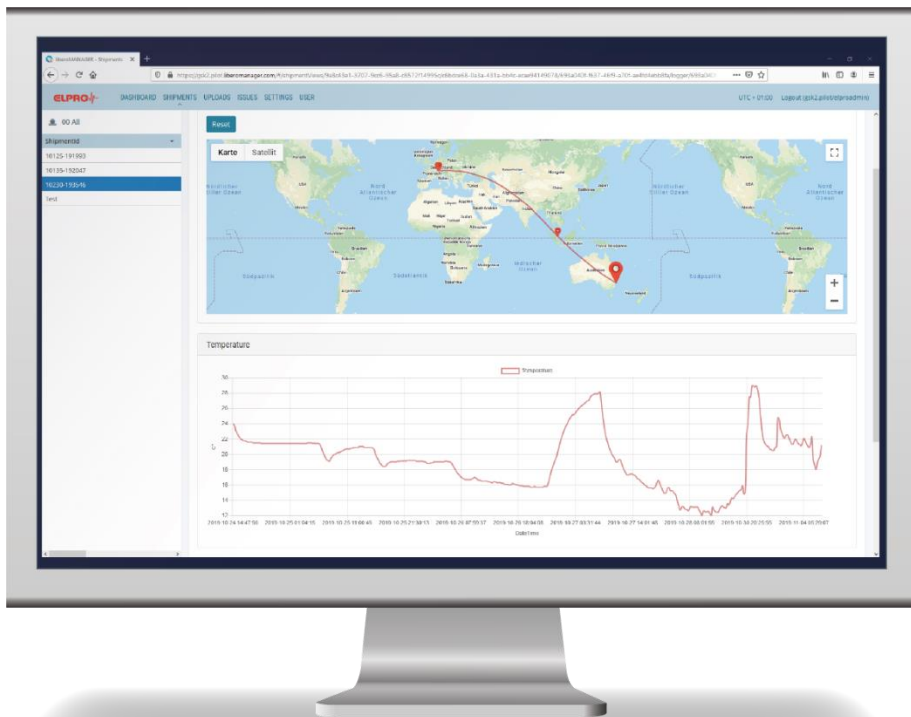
liberoMANAGER - Shipments ×

https://pilot.liberomanager.com/

ELPRO DASHBOARD SHIPMENTS UPLOADS ISSUES SETTINGS USER

UTC+01:00 Logout

60 All

ShipmentId

16125-191993

16135-192047

16230-193616

Test

Reset

Karte Satellit

Nordatlantischer Ozean

Nördlicher Stiller Ozean

Indischer Ozean

Südatlantik

Südpazifik

Nördlicher Stiller Ozean

Nordatlantischer Ozean

Temperature

Temperature

30

28

26

24

22

20

18

16

14

12

°C

2019-10-24 14:47:50

2019-10-25 01:04:15

2019-10-25 10:08:45

2019-10-25 21:38:15

2019-10-26 07:00:37

2019-10-26 18:04:05

2019-10-27 03:31:44

2019-10-27 14:01:45

2019-10-28 00:01:05

2019-10-30 22:25:55

2019-11-04 05:20:07

DateTime